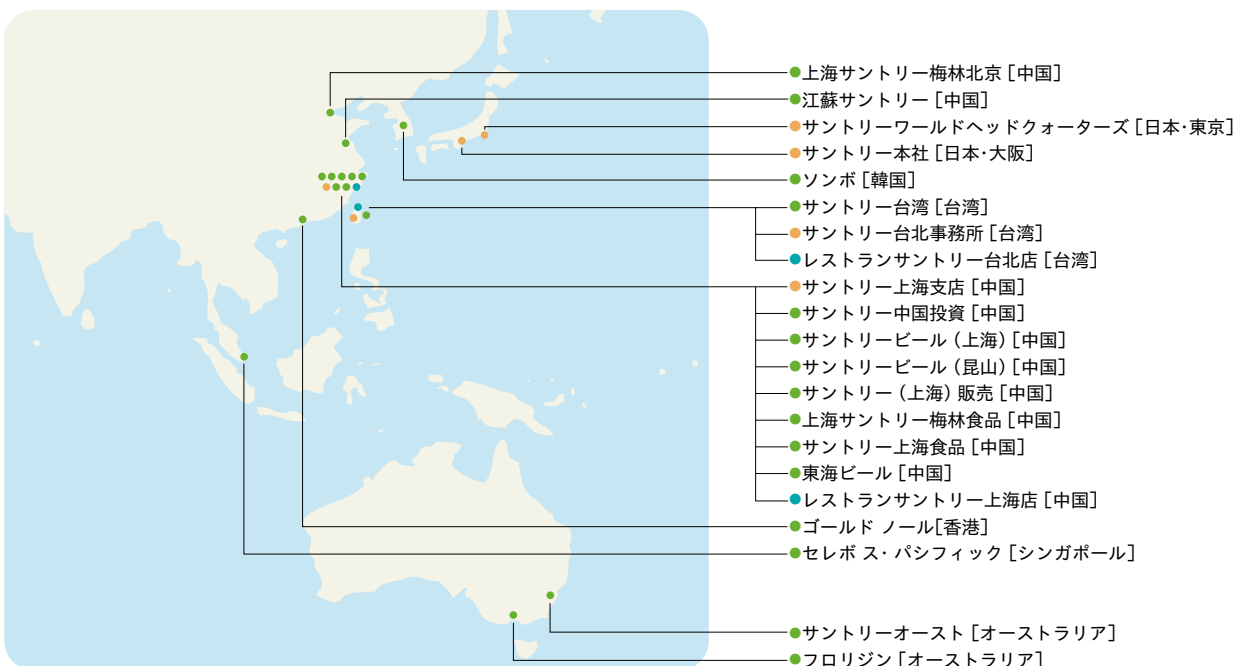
上海サントリー梅林北京［中国］
江蘇サントリー［中国］
サントリーワールドヘッドクォーターズ［日本･東京］
サントリー本社［日本･大阪］
ソンボ［韓国］
サントリー台湾［台湾］
サントリー台北事務所［台湾］
レストランサントリー台北店［台湾］
サントリー上海支店［中国］
サントリー中国投資［中国］
サントリービール（上海）［中国］
サントリービール（昆山）［中国］
サントリー（上海）販売［中国］
上海サントリー梅林食品［中国］
サントリー上海食品［中国］
東海ビール［中国］
レストランサントリー上海店［中国］
ゴールド ノール［香港］
セレボ ス･パシフィック［シンガポール］
サントリーオースト［オーストラリア］
フロリジン［オーストラリア］